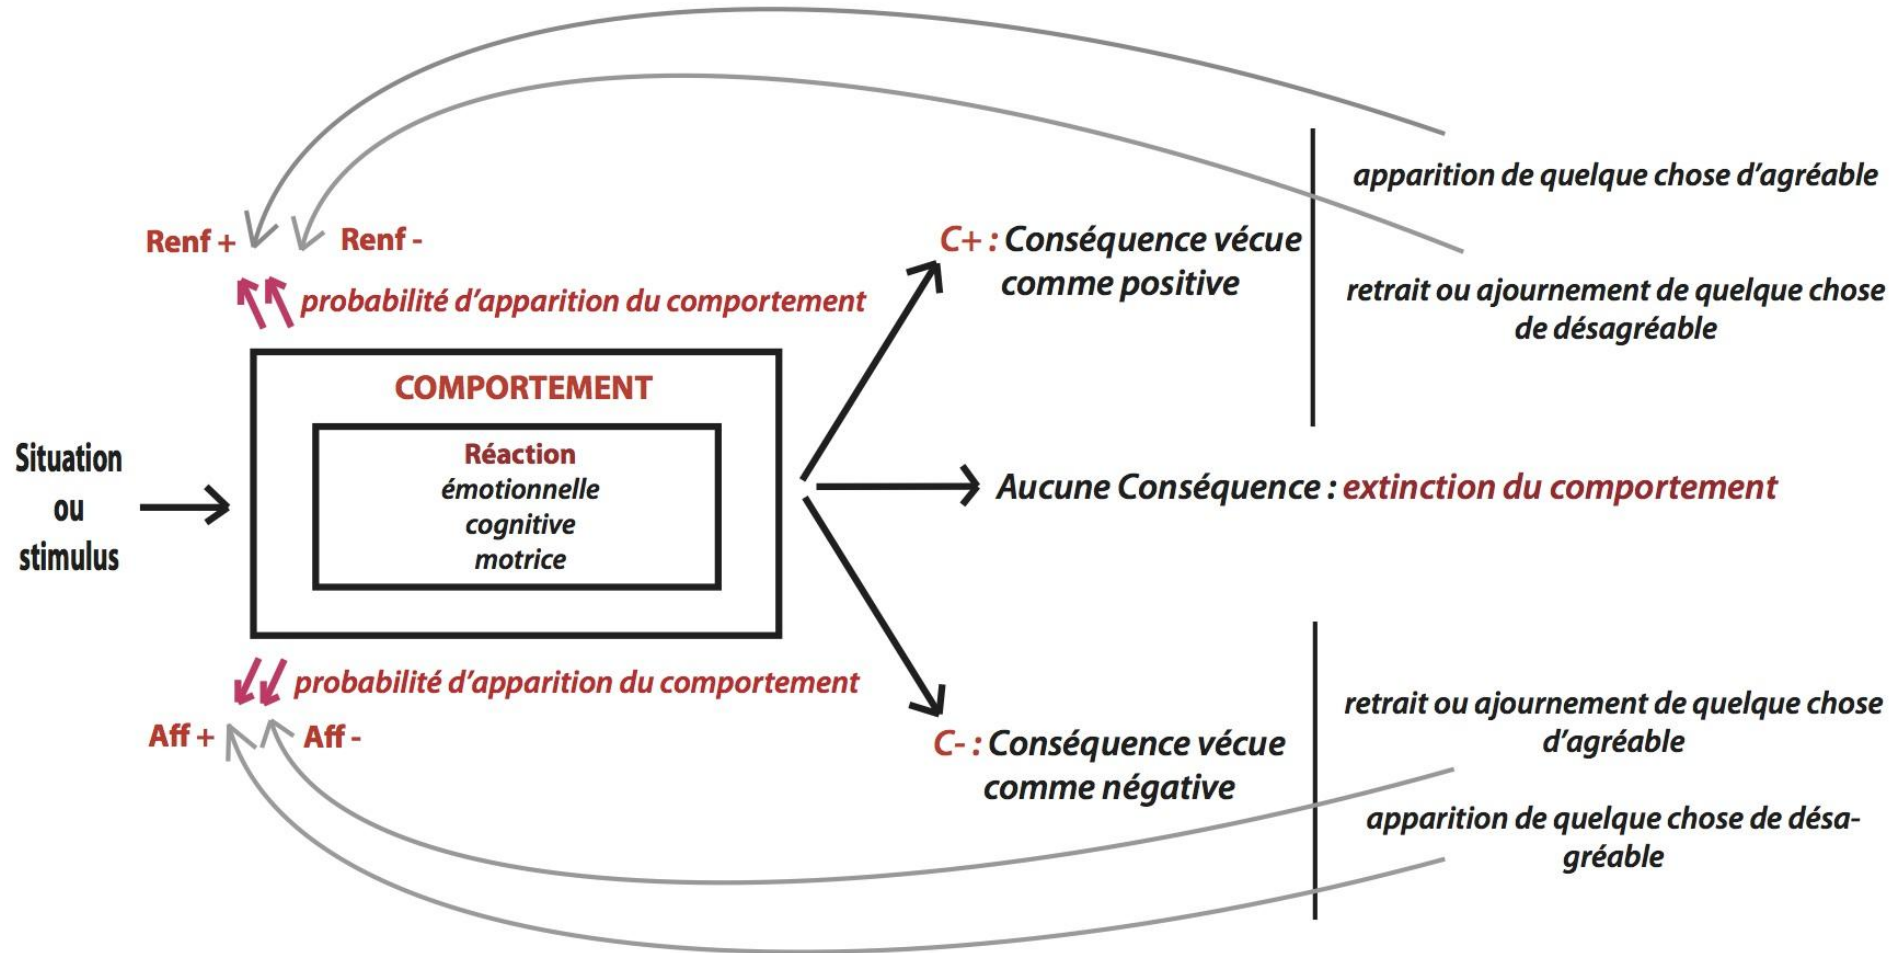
Renf + Renf -

probabilité d'apparition du comportement

Situation ou stimulus

COMPORTEMENT

Réaction
émotionnelle
cognitive
motrice

probabilité d'apparition du comportement

Aff + Aff -

C+ : Conséquence vécue comme positive

apparition de quelque chose d'agréable

retrait ou ajournement de quelque chose de désagréable

Aucune Conséquence : extinction du comportement

C- : Conséquence vécue comme négative

retrait ou ajournement de quelque chose d'agréable

apparition de quelque chose de désagréable